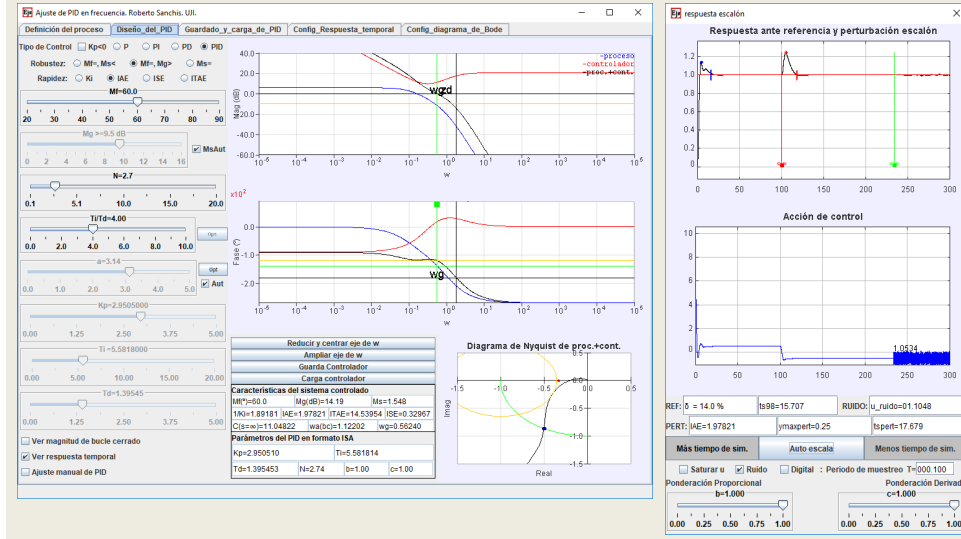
Ajuste de PID en frecuencia. Roberto Sanchis. UJI.

Definición del proceso | Diseño_del_PID | Guardado_y_carga_de_PID | Config_Respuesta_temporal | Config_diagrama_de_Bode

Tipo de Control  Kp<0  P  PI  PD  PID
Robustez:  Mf=, Ms<  Mf=, Mg>  Ms=
Rapidez:  Ki  IAE  ISE  ITAE

Mf=60.0
20 30 40 50 60 70 80 90

Mg >=9.5 dB
0 2 4 6 8 10 12 14 16
MsAut

N=2.7
0.1 5.1 10.0 15.0 20.0

Ti/Td=4.00
0.0 2.0 4.0 6.0 8.0 10.0
opt

a=3.14
0.0 1.0 2.0 3.0 4.0 5.0
opt
Aut

Kp=2.9505000
0.00 1.25 2.50 3.75 5.00

Ti =5.5818000
0.00 5.00 10.00 15.00 20.00

Td=1.39545
0.00 1.25 2.50 3.75 5.00

Ver magnitud de bucle cerrado
Ver respuesta temporal
Ajuste manual de PID

-proceso
-controlador
-proc.+cont.

40.0
20.0
0.0
-20.0
-40.0
Mag (dB)
wgcd
$10^{-5}$ $10^{-4}$ $10^{-3}$ $10^{-2}$ $10^{-1}$ $10^{0}$ $10^{1}$ $10^{2}$
w

x10²
0.0
-1.0
-2.0
Fase (°)
wg
$10^{-5}$ $10^{-4}$ $10^{-3}$ $10^{-2}$ $10^{-1}$ $10^{0}$ $10^{1}$ $10^{2}$
w

Reducir y centrar eje de w
Ampliar eje de w
Guarda Controlador
Carga controlador

Características del sistema controlado
| Mf(º)=60.0 | Mg(dB)=14.19 | Ms=1.548 | |
|---|---|---|---|
| 1/Ki=1.89181 | IAE=1.97821 | ITAE=14.53954 | ISE=0.32967 |
| C(s=∞)=11.04822 | wa(bc)=1.12202 | wg=0.56240 | |

Parámetros del PID en formato ISA
| Kp=2.950510 | Ti=5.581814 | | |
|---|---|---|---|
| Td=1.395453 | N=2.74 | b=1.00 | c=1.00 |

Diagrama de Nyquist de proc.+cont.
0.5 -1.5 -1.0 -0.5 0.5 -0.5 -1.0 -1.5
Imag
Real

respuesta escalón
Respuesta ante referencia y perturbación escalón
1.2 1.0 0.8 0.6 0.4 0.2 0
0 50 100 150 200 250 300

Acción de control
10 8 6 4 2 0
1.0534
0 50 100 150 200 250 300

REF: δ = 14.0 % | ts98=15.707 | RUIDO: u_ruido=01.1048
PERT: IAE=1.97821 | ymaxpert=0.25 | tspert=17.679
Más tiempo de sim. | Auto escala | Menos tiempo de sim.
Saturar u  Ruido  Digital : Periodo de muestreo T= 000.100
Ponderación Proporcional b=1.000
0.00 0.25 0.50 0.75 1.00
Ponderación Derivad c=1.000
0.00 0.25 0.50 0.75 1.00